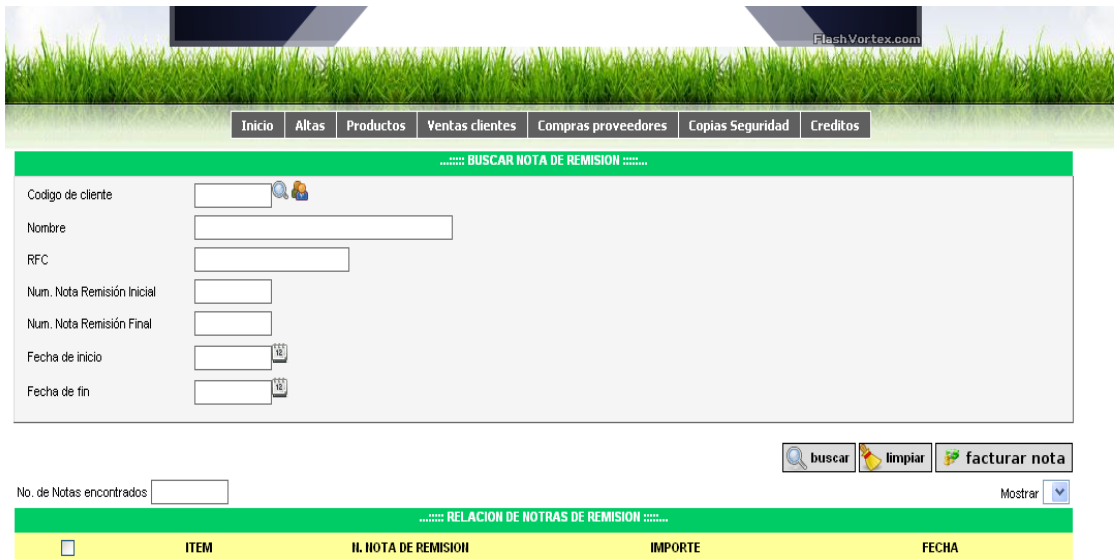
FlashVortex.com

Inicio | Altas | Productos | Ventas clientes | Compras proveedores | Copias Seguridad | Creditos

.....:::: BUSCAR NOTA DE REMISION ::::.....

Codigo de cliente

Nombre

RFC

Num. Nota Remisión Inicial

Num. Nota Remisión Final

Fecha de inicio

Fecha de fin

buscar | limpiar | facturar nota

No. de Notas encontrados

Mostrar

.....:::: RELACION DE NOTRAS DE REMISION ::::.....

| ITEM | N. NOTA DE REMISION | IMPORTE | FECHA |
|---|---|---|---|